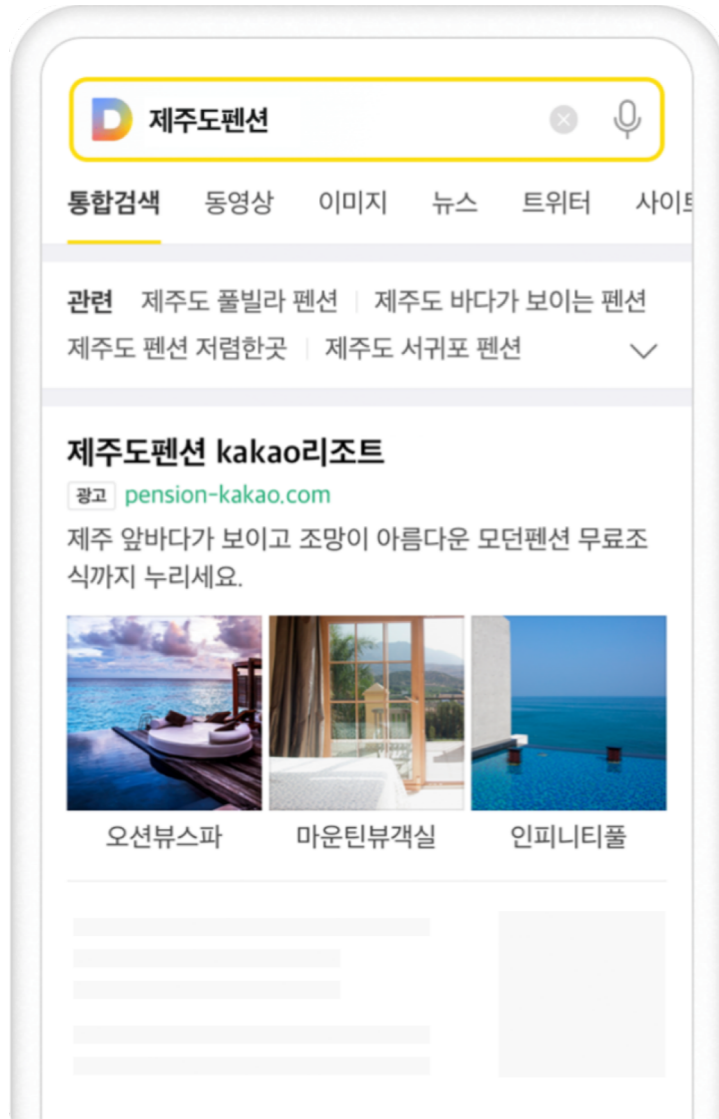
D 제주도펜션

통합검색 동영상 이미지 뉴스 트위터 사이트

관련 제주도 풀빌라 펜션 제주도 바다가 보이는 펜션 제주도 펜션 저렴한곳 제주도 서귀포 펜션

제주도펜션 kakao리조트

광고 pension-kakao.com

제주 앞바다가 보이고 조망이 아름다운 모던펜션 무료조식까지 누리세요.

오션뷰스파 마운틴뷰객실 인피니티풀